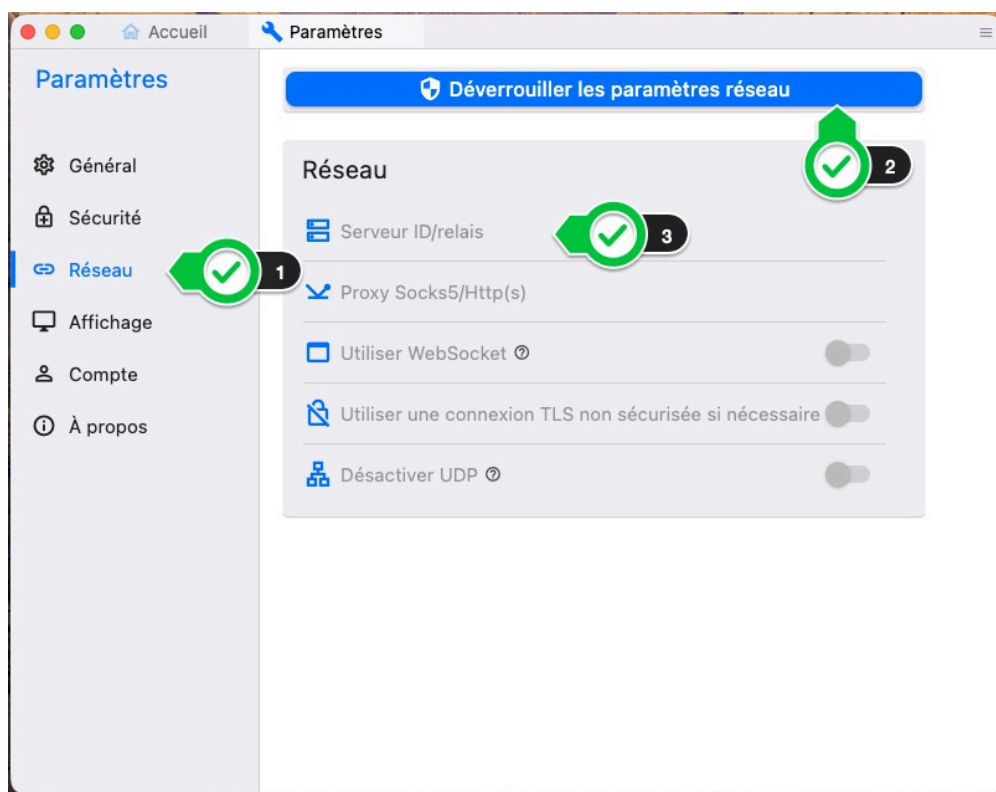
Accueil
Paramètres

Paramètres

Général
Sécurité
Réseau
Affichage
Compte
À propos

1

Déverrouiller les paramètres réseau

2

Réseau

Serveur ID/relais

3

Proxy Socks5/Http(s)

Utiliser WebSocket

Utiliser une connexion TLS non sécurisée si nécessaire

Désactiver UDP